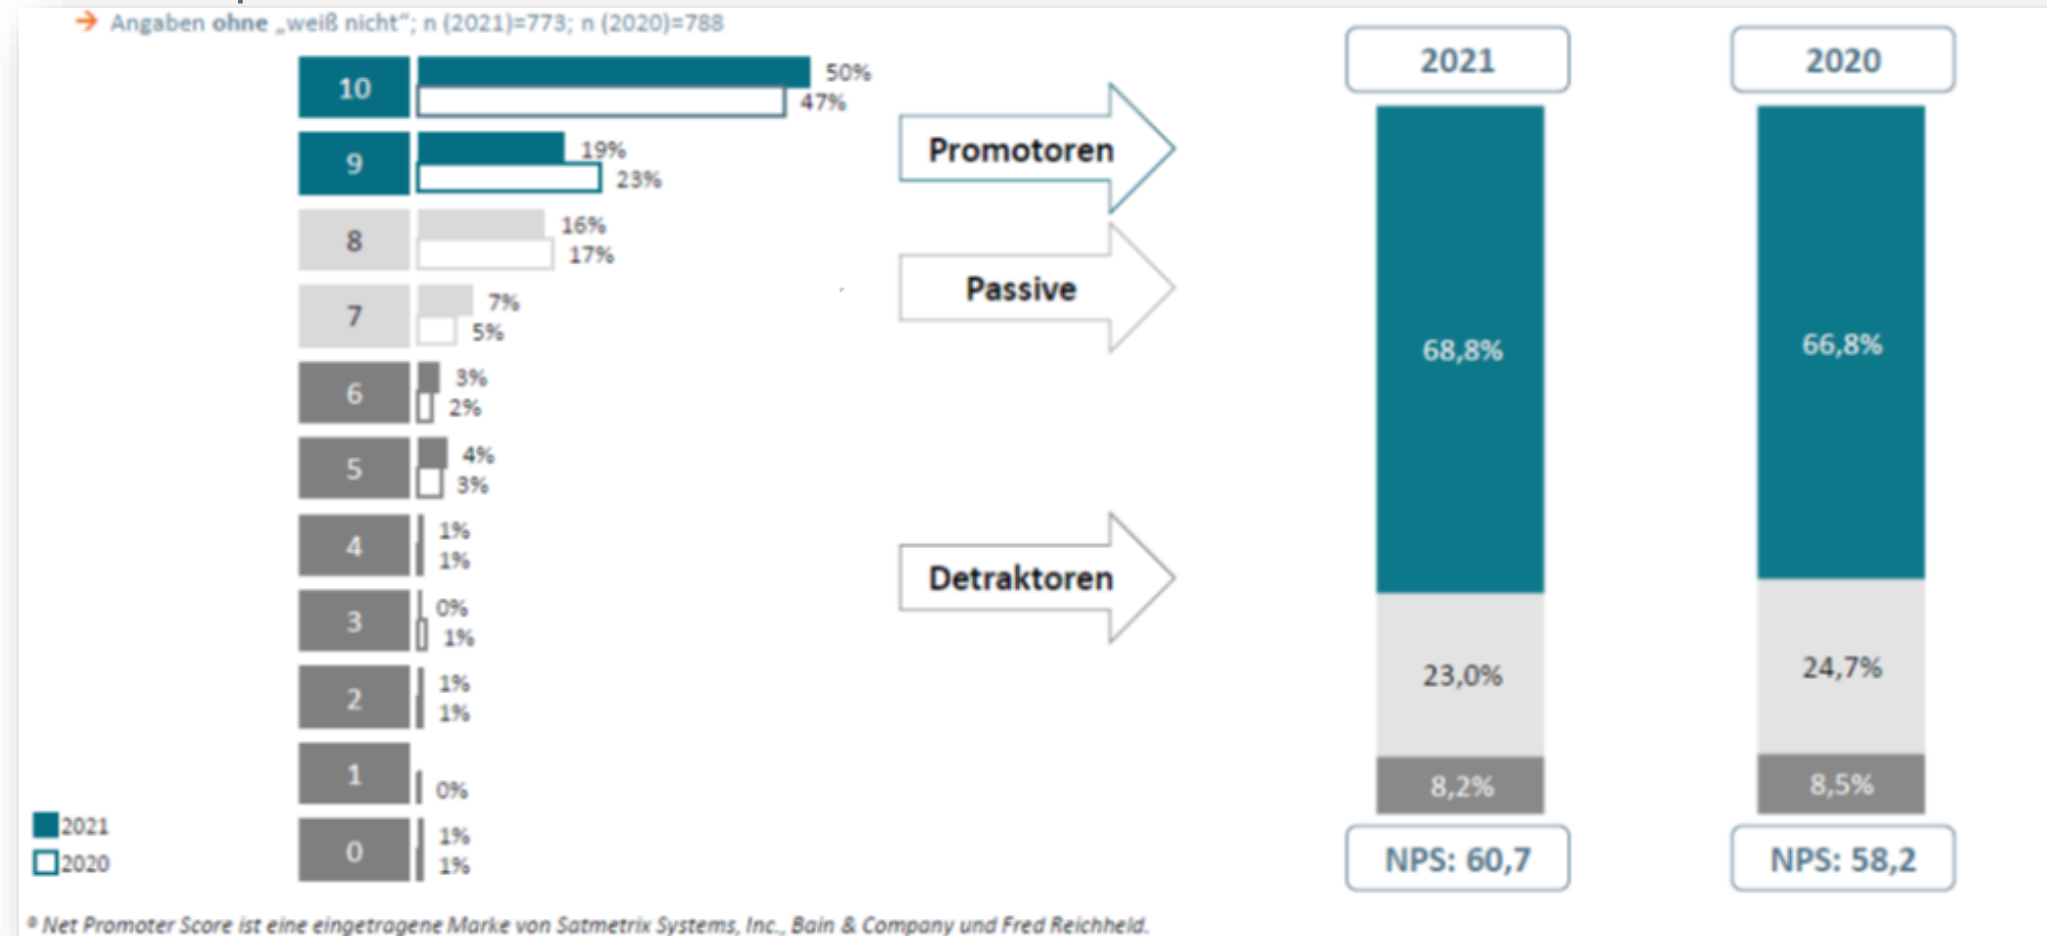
Angaben ohne „weiß nicht"; n (2021)=773; n (2020)=788

10 50% 47%
9 19% 23%
8 16% 17%
7 7% 5%
6 3% 2%
5 4% 3%
4 1% 1%
3 0% 1%
2 1% 1%
1 0%
0 1% 1%

2021
2020

Promotoren
Passive
Detraktoren

2021
68,8%
23,0%
8,2%
NPS: 60,7

2020
66,8%
24,7%
8,5%
NPS: 58,2

® Net Promoter Score ist eine eingetragene Marke von Satmetrix Systems, Inc., Bain & Company und Fred Reichheld.